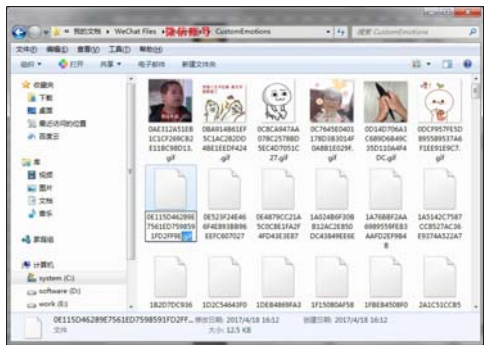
« 我的文档 ▸ WeChat Files ▸ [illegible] ▸ CustomEmotions

搜索 CustomEmotions

文件(F) 编辑(E) 查看(V) 工具(T) 帮助(H)

组织 ▾ 打开 共享 ▾ 电子邮件 新建文件夹

收藏夹
下载
桌面
最近访问的位置
百度云

库
视频
图片
文档
音乐

家庭组

计算机
system (C:)
software (D:)
work (E:)

0AE312A51EB1C1CF269CB2E11BC98D13.gif

0BA814861EF5C1AC282DD4BE1EEDF42464.gif

0C8CA947AA078C2578BD5EC4D7051C27.gif

0C7645E040117BD3B3014F0A8B16029F.gif

0D14D706A3C6B9D6849C35D110A4F4DC.gif

0DCF957FE5D895589537A6F1EE91E9C7.gif

0E115D46289E7561ED7598591FD2FF9E

0E523F24E466F4EB93B896EEFC807027

0E4879CC21A5C0C8E1FA2F4FD43E3EB7

1A024B6F30B812AC2E850DC43849EE6E

1A76BBF2AA8989559FEB3AAFD2EF984B

1A5142C7587CCB527AC36E9374A522A7

1B2D7DC936

1D2C54643F0

1DEB4869FA3

1F15080AF58

1FBEB4508F0

2A1C51CCB5

0E115D46289E7561ED7598591FD2FF... 修改日期: 2017/4/18 16:12 创建日期: 2017/4/18 16:12
文件 大小: 12.5 KB